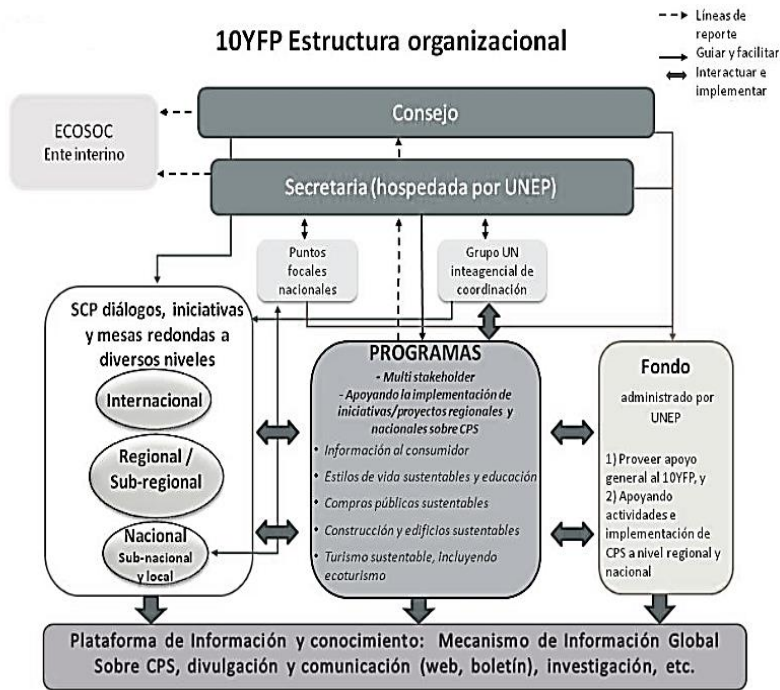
10YFP Estructura organizacional

Líneas de reporte
Guiar y facilitar
Interactuar e implementar

ECOSOC
Ente interino

Consejo

Secretaria (hospedada por UNEP)

Puntos focales nacionales

Grupo UN inteagencial de coordinación

SCP diálogos, iniciativas y mesas redondas a diversos niveles

Internacional

Regional / Sub-regional

Nacional
Sub-nacional y local

PROGRAMAS
• Multi stakeholder
- Apoyando la implementación de iniciativas/proyectos regionales y nacionales sobre CPS
• Información al consumidor
• Estilos de vida sustentables y educación
• Compras públicas sustentables
• Construcción y edificios sustentables
• Turismo sustentable, Incluyendo ecoturismo

Fondo
administrado por UNEP
1) Proveer apoyo general al 10YFP, y
2) Apoyando actividades e implementación de CPS a nivel regional y nacional

Plataforma de Información y conocimiento: Mecanismo de Información Global Sobre CPS, divulgación y comunicación (web, boletín), investigación, etc.